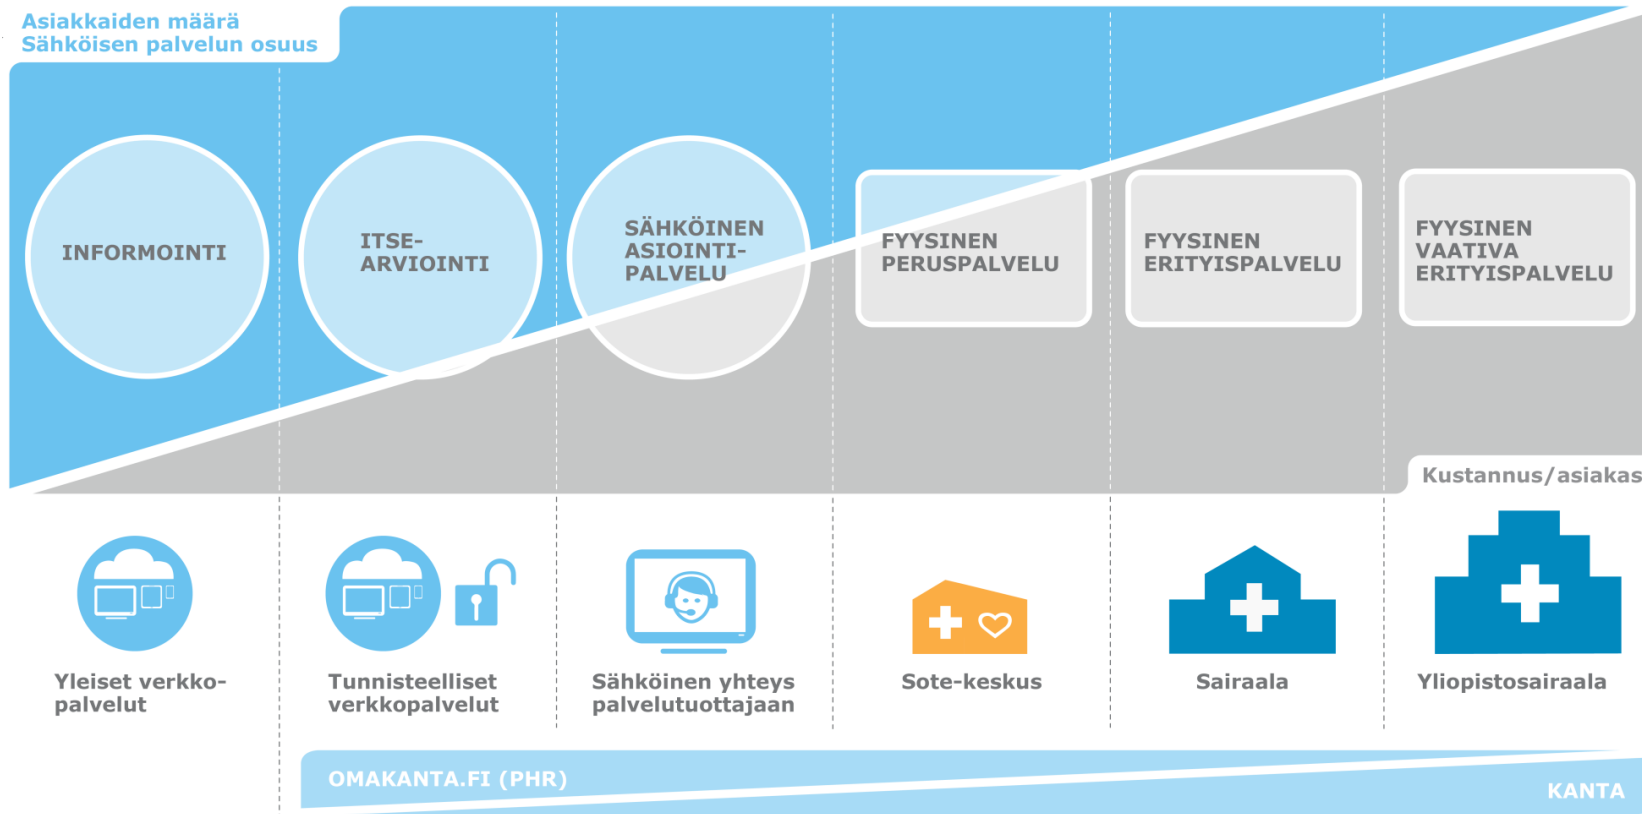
Asiakkaiden määrä
Sähköisen palvelun osuus

INFORMOINTI

ITSE-ARVIOINTI

SÄHKÖINEN ASIOINTI-PALVELU

FYYSINEN PERUSPALVELU

FYYSINEN ERITYISPALVELU

FYYSINEN VAATIVA ERITYISPALVELU

Kustannus/asiakas

Yleiset verkkopalvelut

Tunnisteelliset verkkopalvelut

Sähköinen yhteys palvelutuottajaan

Sote-keskus

Sairaala

Yliopistosairaala

OMAKANTA.FI (PHR)

KANTA